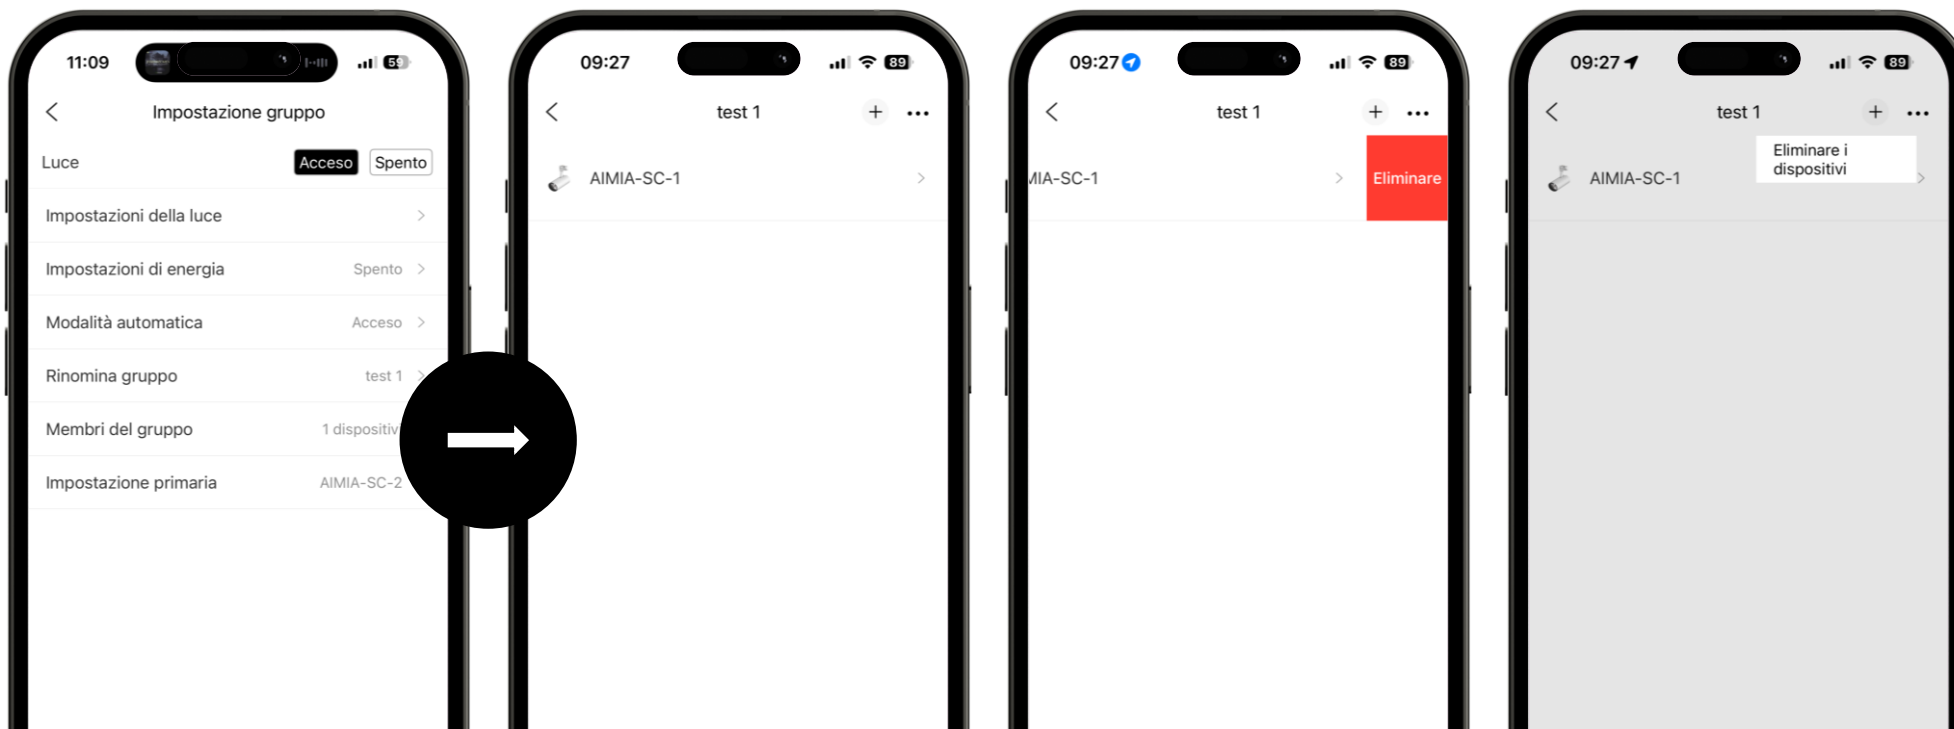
11:09

59

<

Impostazione gruppo

Luce

Acceso

Spento

Impostazioni della luce

>

Impostazioni di energia

Spento

>

Modalità automatica

Acceso

>

Rinomina gruppo

test 1

Membri del gruppo

1 dispositiv

Impostazione primaria

AIMIA-SC-2

09:27

89

<

test 1

+

•••

AIMIA-SC-1

>

09:27

89

<

test 1

+

•••

IIA-SC-1

>

Eliminare

09:27

89

<

test 1

+

•••

AIMIA-SC-1

Eliminare i dispositivi

>